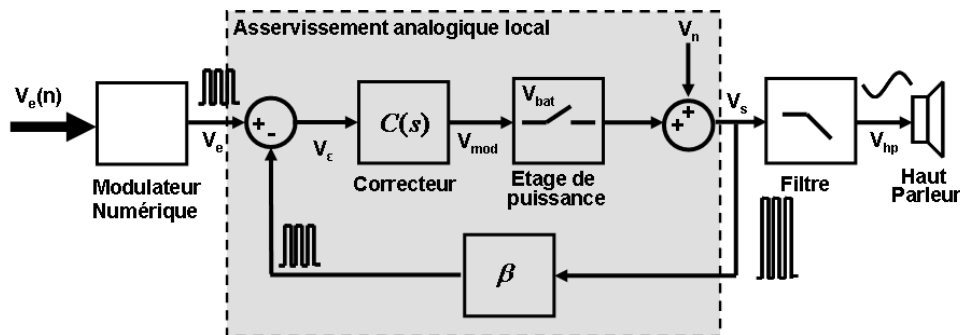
Asservissement analogique local

$V_e(n)$

Modulateur Numérique

$V_e$

+ -

$V_\varepsilon$

$C(s)$

Correcteur

$V_{mod}$

$V_{bat}$

Etage de puissance

$V_n$

+ +

$V_s$

Filtre

$V_{hp}$

Haut Parleur

$\beta$